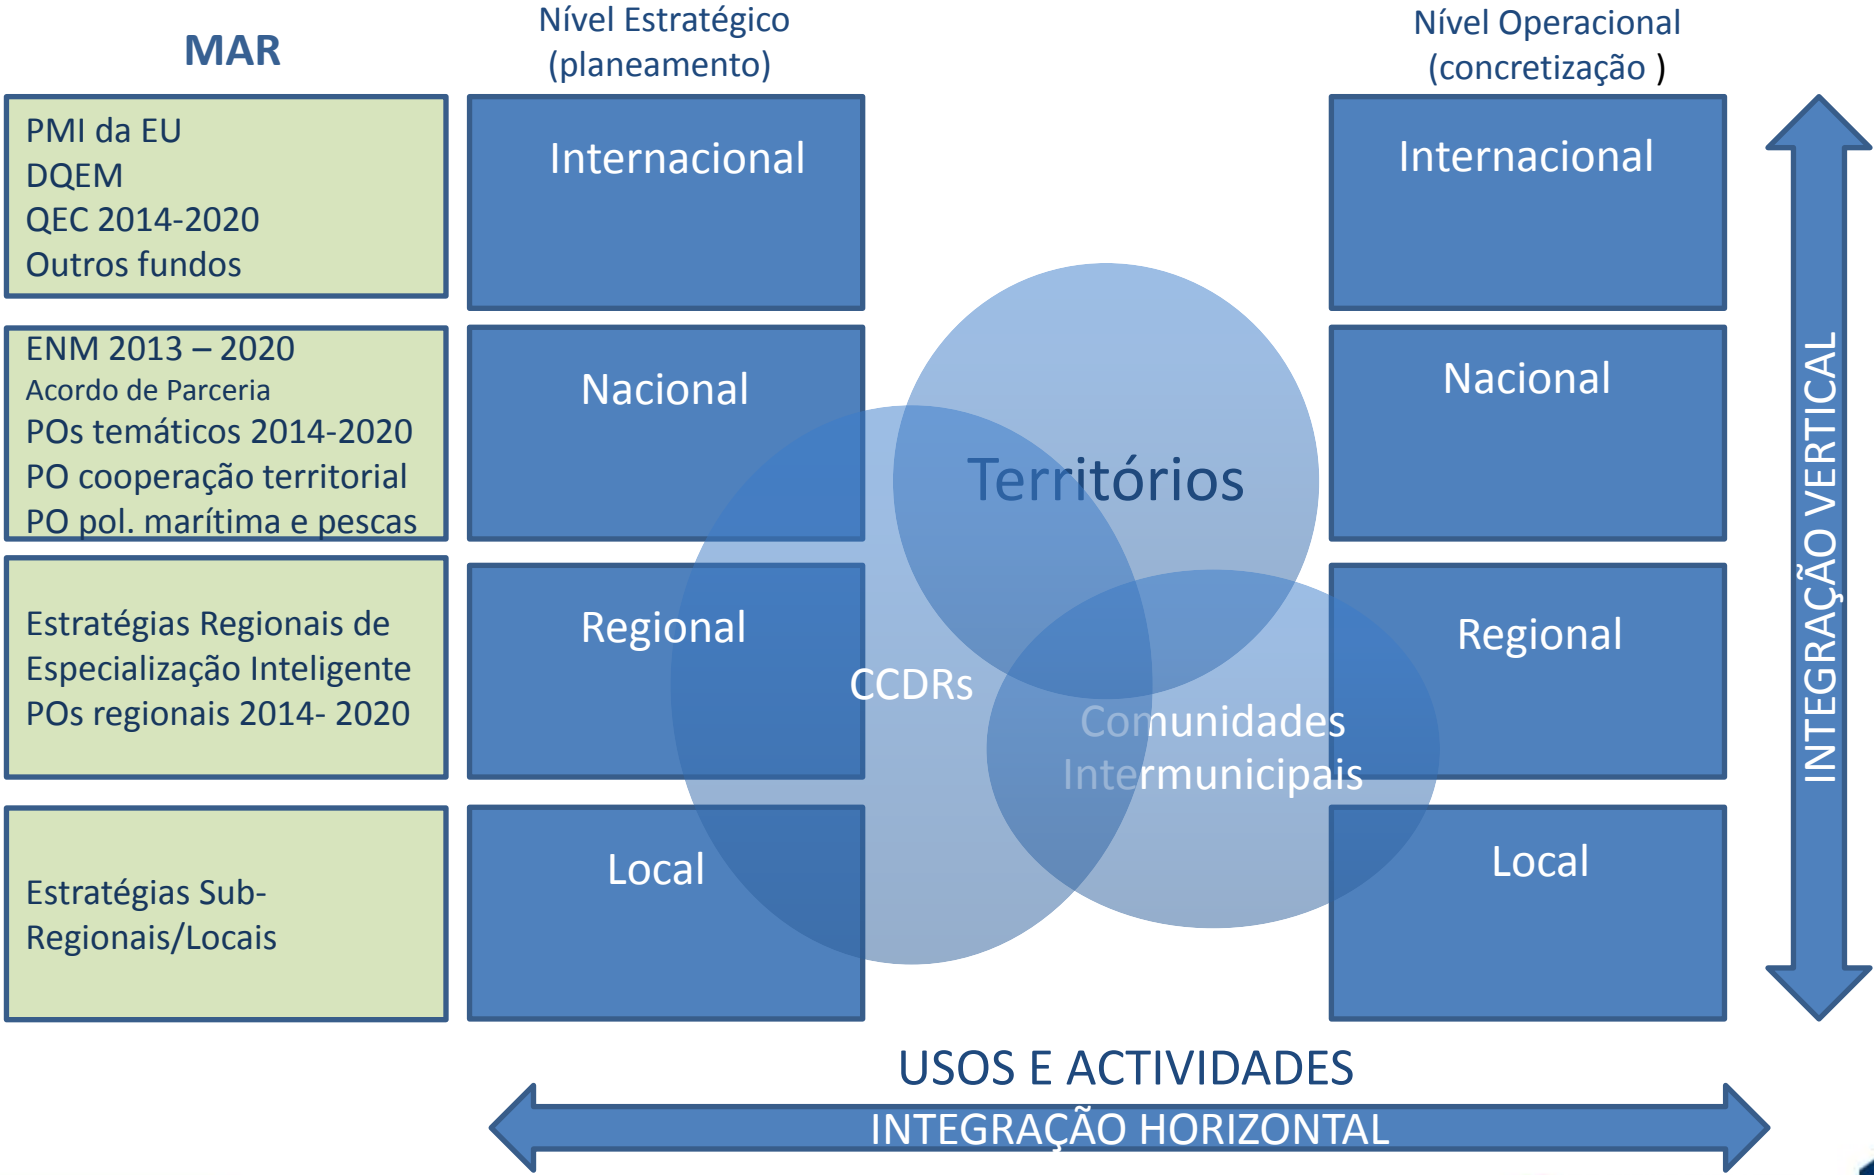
MAR

Nível Estratégico (planeamento)

Nível Operacional (concretização )

PMI da EU
DQEM
QEC 2014-2020
Outros fundos

Internacional

Internacional

ENM 2013 – 2020
Acordo de Parceria
POs temáticos 2014-2020
PO cooperação territorial
PO pol. marítima e pescas

Nacional

Territórios

Nacional

Estratégias Regionais de Especialização Inteligente
POs regionais 2014- 2020

Regional

CCDRs

Comunidades Intermunicipais

Regional

Estratégias Sub-Regionais/Locais

Local

Local

INTEGRAÇÃO VERTICAL

USOS E ACTIVIDADES

INTEGRAÇÃO HORIZONTAL